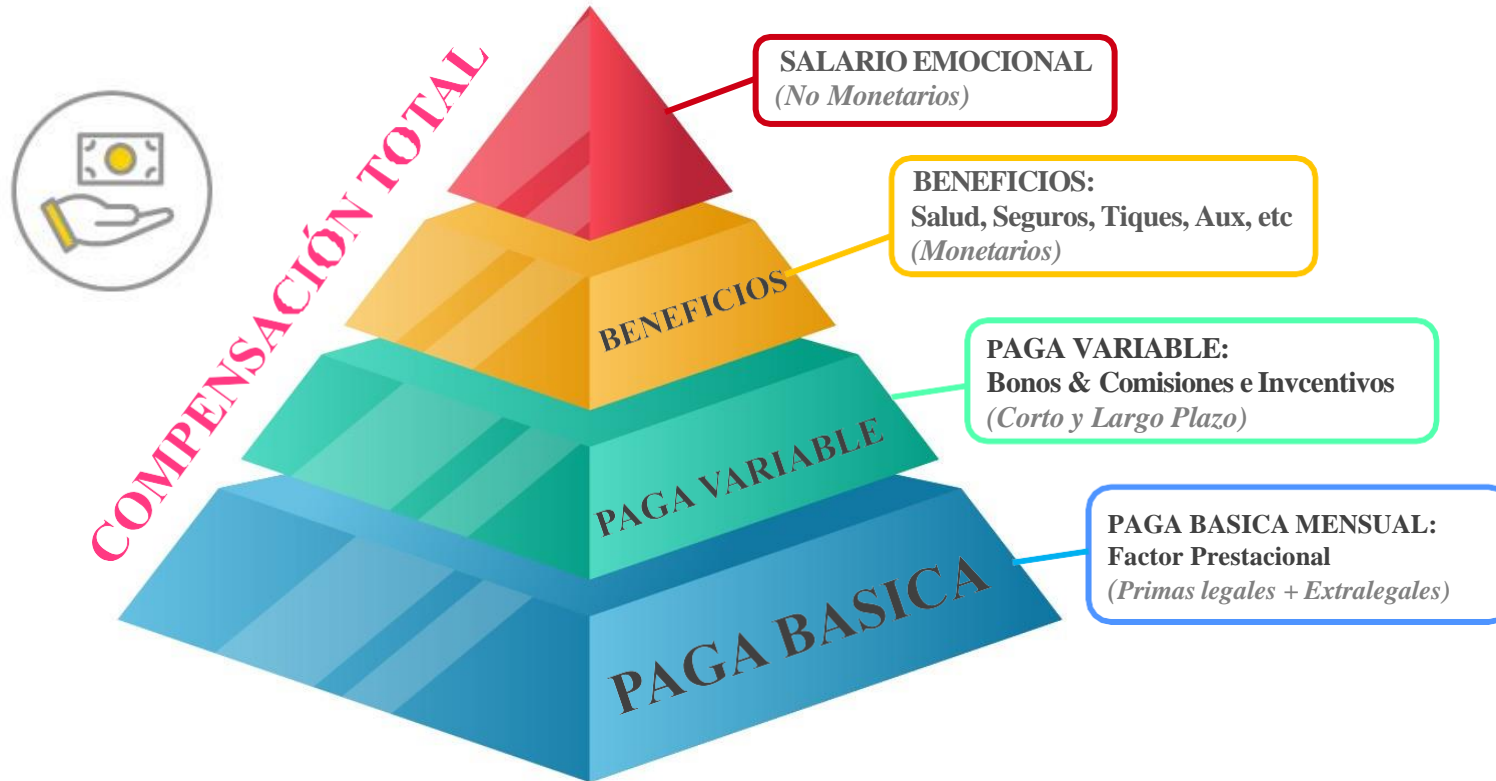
COMPENSACIÓN TOTAL

SALARIO EMOCIONAL
(No Monetarios)

BENEFICIOS:
Salud, Seguros, Tiques, Aux, etc
(Monetarios)

PAGA VARIABLE:
Bonos & Comisiones e Invcentivos
(Corto y Largo Plazo)

PAGA BASICA MENSUAL:
Factor Prestacional
(Primas legales + Extralegales)

BENEFICIOS

PAGA VARIABLE

PAGA BASICA